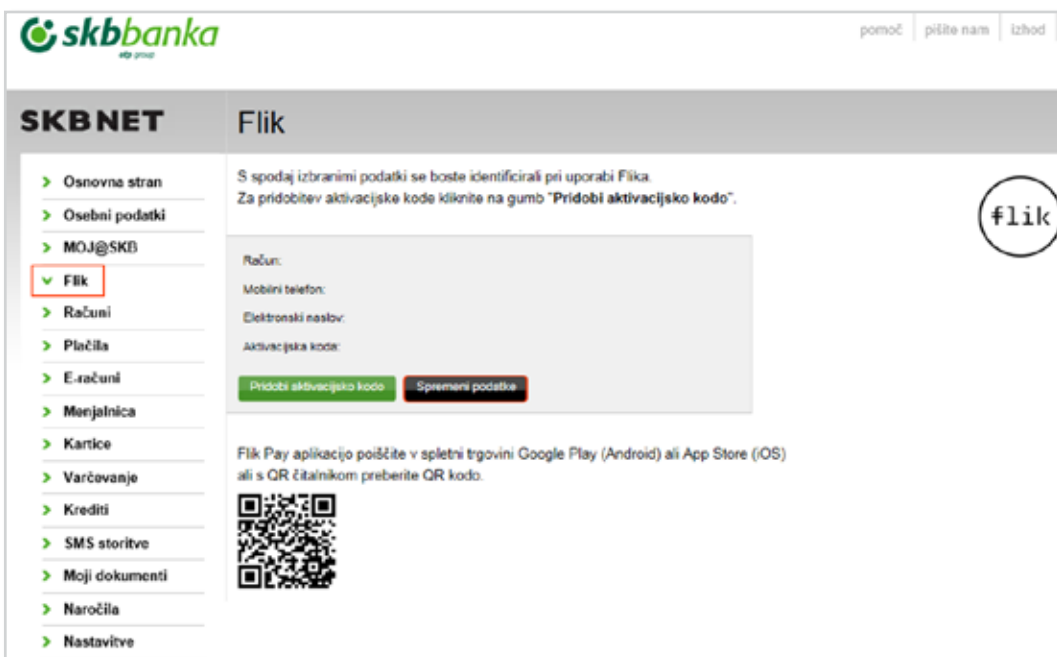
skbbanka
otp group

pomoč | pišite nam | izhod

SKBNET

Flik

> Osnovna stran
> Osebni podatki
> MOJ@SKB
v Flik
> Računi
> Plačila
> E-računi
> Menjalnica
> Kartice
> Varčevanje
> Krediti
> SMS storitve
> Moji dokumenti
> Naročila
> Nastavitve

S spodaj izbranimi podatki se boste identificirali pri uporabi Flika.
Za pridobitev aktivacijske kode kliknite na gumb "**Pridobi aktivacijsko kodo**".

flik

Račun:

Mobilni telefon:

Elektronski naslov:

Aktivacijska koda:

Pridobi aktivacijsko kodo | Spremeni podatke

Flik Pay aplikacijo poiščite v spletni trgovini Google Play (Android) ali App Store (iOS) ali s QR čitalnikom preberite QR kodo.